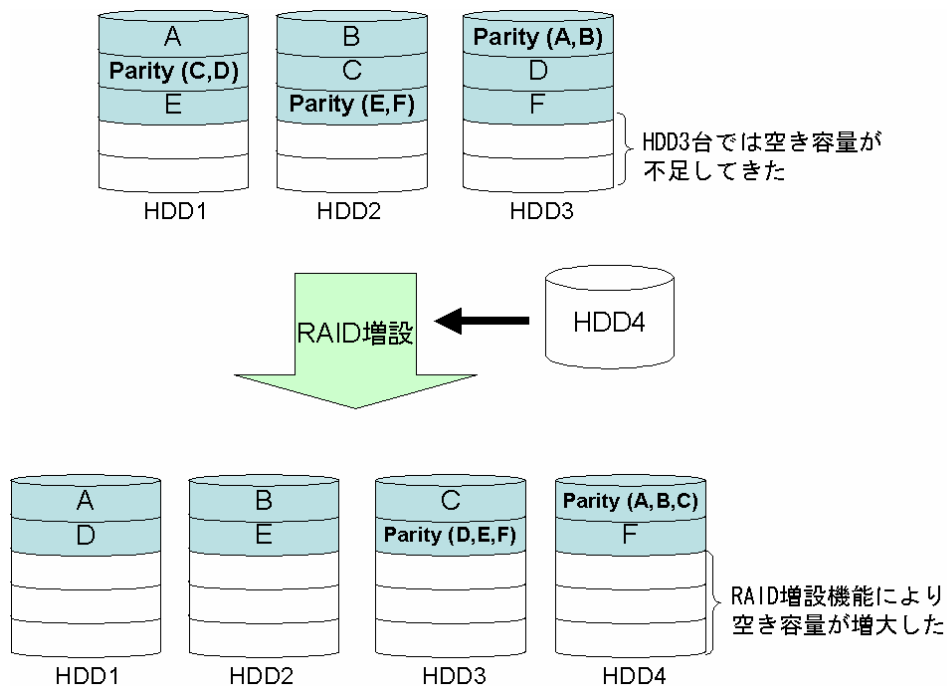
A
Parity (C,D)
E

B
C
Parity (E,F)

Parity (A,B)
D
F

HDD3台では空き容量が不足してきた

HDD1 HDD2 HDD3

RAID増設

HDD4

A
D

B
E

C
Parity (D,E,F)

Parity (A,B,C)
F

RAID増設機能により空き容量が増大した

HDD1 HDD2 HDD3 HDD4